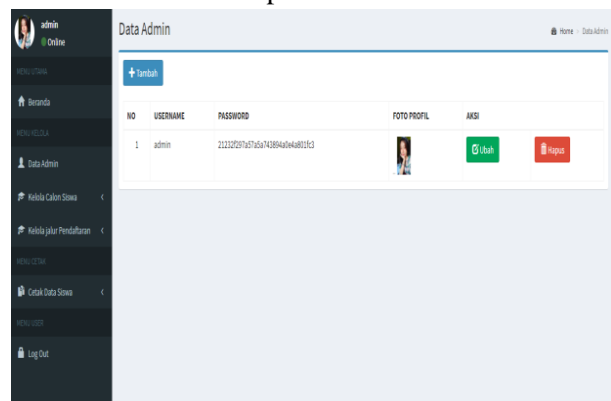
admin
Online

MENU UTAMA

Beranda

MENU KELOLA

Data Admin

Kelola Calon Siswa

Kelola Jalur Pendaftaran

MENU CETAK

Cetak Data Siswa

MENU USER

Log Out

Data Admin

Home > Data Admin

+ Tambah

| NO | USERNAME | PASSWORD | FOTO PROFIL | AKSI | |
|---|---|---|---|---|---|
| 1 | admin | 21232f297a57a5a743894a0e4a801fc3 | | Ubah | Hapus |